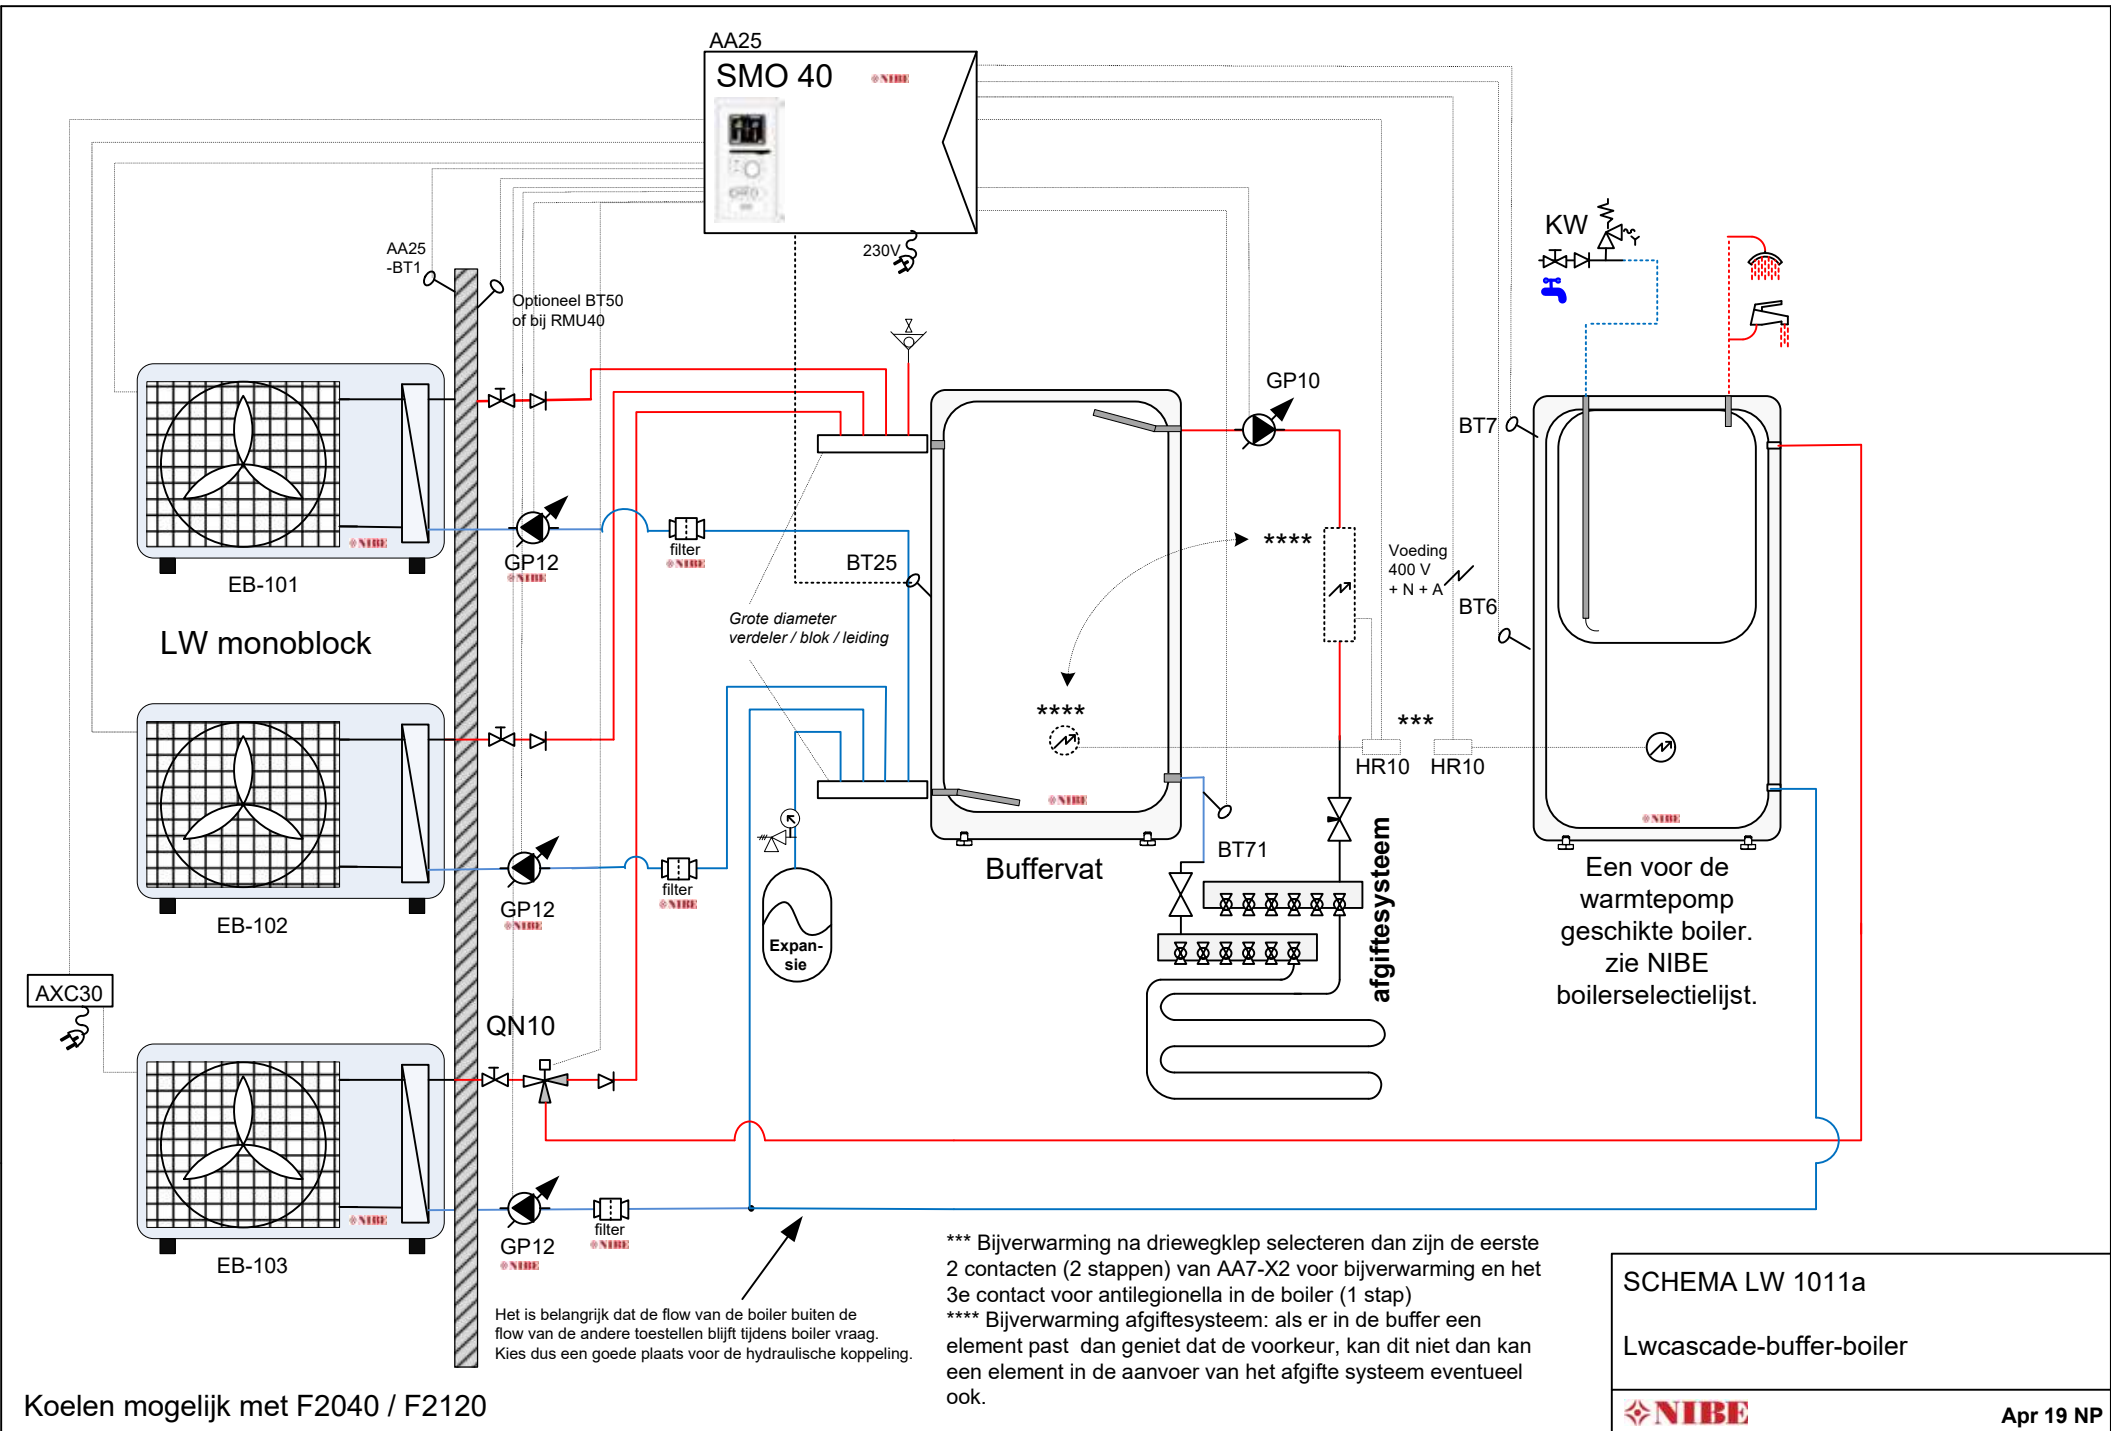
AA25
SMO 40
NIBE
230V
AA25
-BT1
Optioneel BT50
of bij RMU40
KW
GP10
BT7
NIBE
EB-101
GP12
NIBE
filter
NIBE
BT25
****
Voeding
400 V
+ N + A
BT6
LW monoblock
Grote diameter
verdeler / blok / leiding
****
***
HR10
HR10
NIBE
NIBE
NIBE
EB-102
GP12
NIBE
filter
NIBE
Expan-
sie
Buffervat
BT71
afgiftesysteem
Een voor de
warmtepomp
geschikte boiler.
zie NIBE
boilerselectielijst.
AXC30
QN10
NIBE
EB-103
GP12
NIBE
filter
NIBE
*** Bijverwarming na driewegklep selecteren dan zijn de eerste 2 contacten (2 stappen) van AA7-X2 voor bijverwarming en het 3e contact voor antilegionella in de boiler (1 stap)
**** Bijverwarming afgiftesysteem: als er in de buffer een element past dan geniet dat de voorkeur, kan dit niet dan kan een element in de aanvoer van het afgifte systeem eventueel ook.
Het is belangrijk dat de flow van de boiler buiten de flow van de andere toestellen blijft tijdens boiler vraag. Kies dus een goede plaats voor de hydraulische koppeling.
SCHEMA LW 1011a
Lwcascade-buffer-boiler
NIBE
Apr 19 NP
Koelen mogelijk met F2040 / F2120